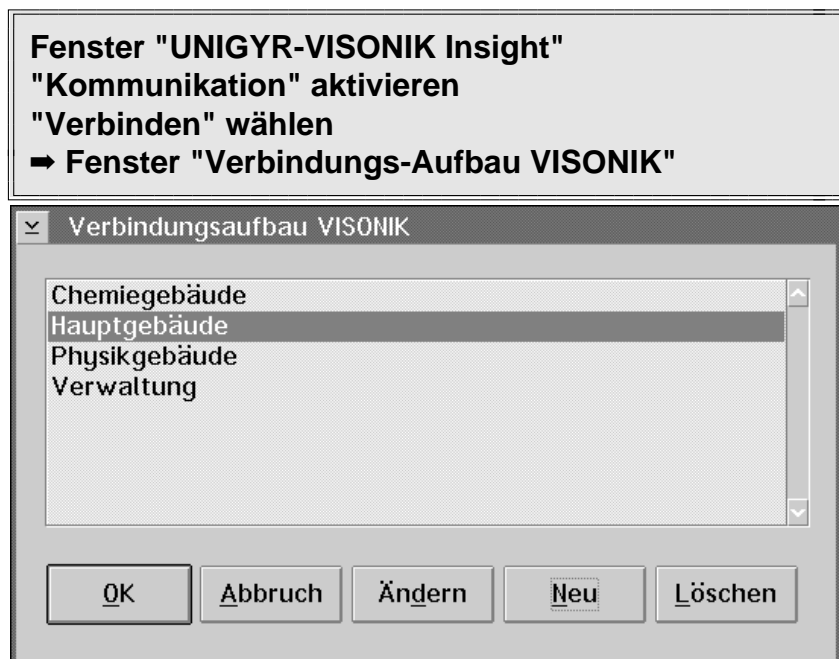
Fenster "UNIGYR-VISONIK Insight"
"Kommunikation" aktivieren
"Verbinden" wählen
➡ Fenster "Verbindungs-Aufbau VISONIK"

Verbindungsaufbau VISONIK

Chemiegebäude
Hauptgebäude
Physikgebäude
Verwaltung

OK
Abbruch
Ändern
Neu
Löschen